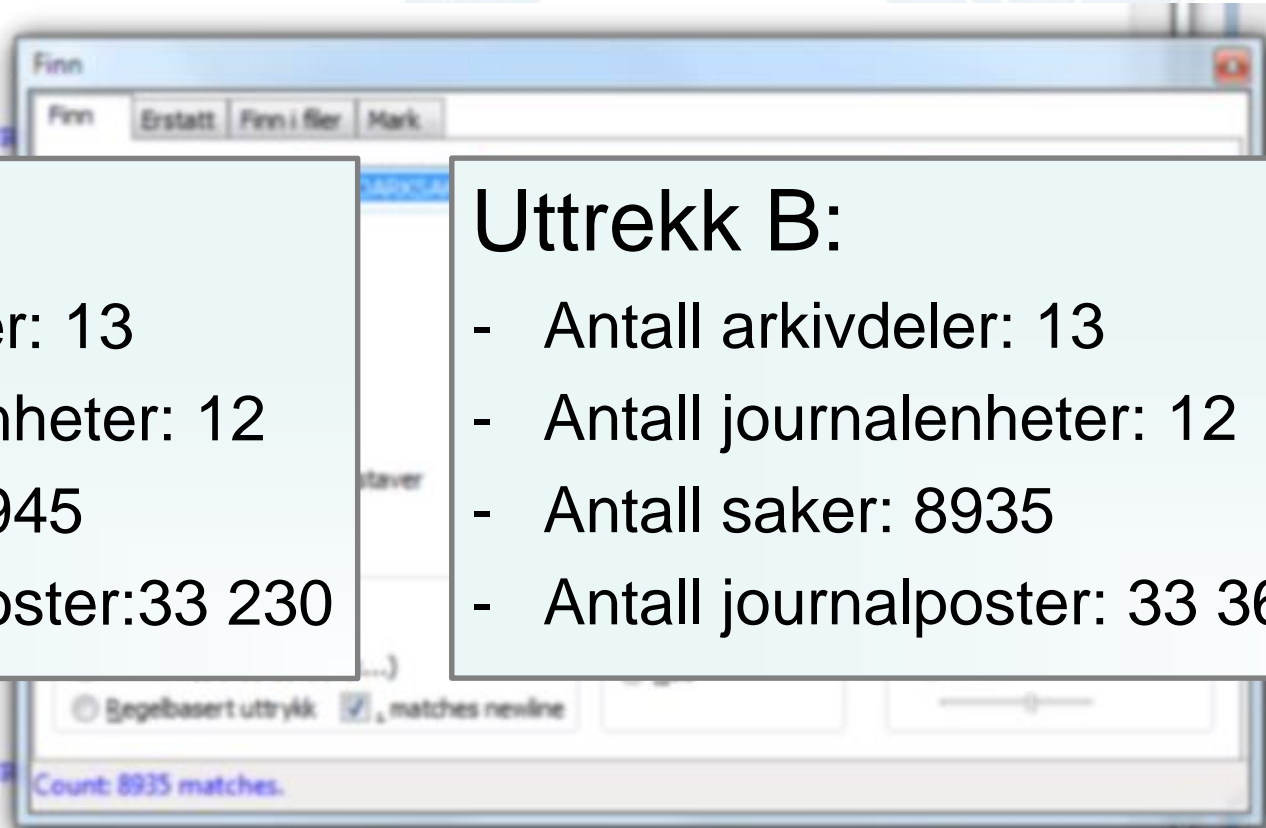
Finn

Finn | Erstatt | Finn i filer | Mark

er: 13
nheter: 12
945
oster:33 230

ARKSAM

staver

...)

Regelbasert uttrykk . matches newline

Uttrekk B:

- Antall arkivdeler: 13
- Antall journalenheter: 12
- Antall saker: 8935
- Antall journalposter: 33 36

Count: 8935 matches.